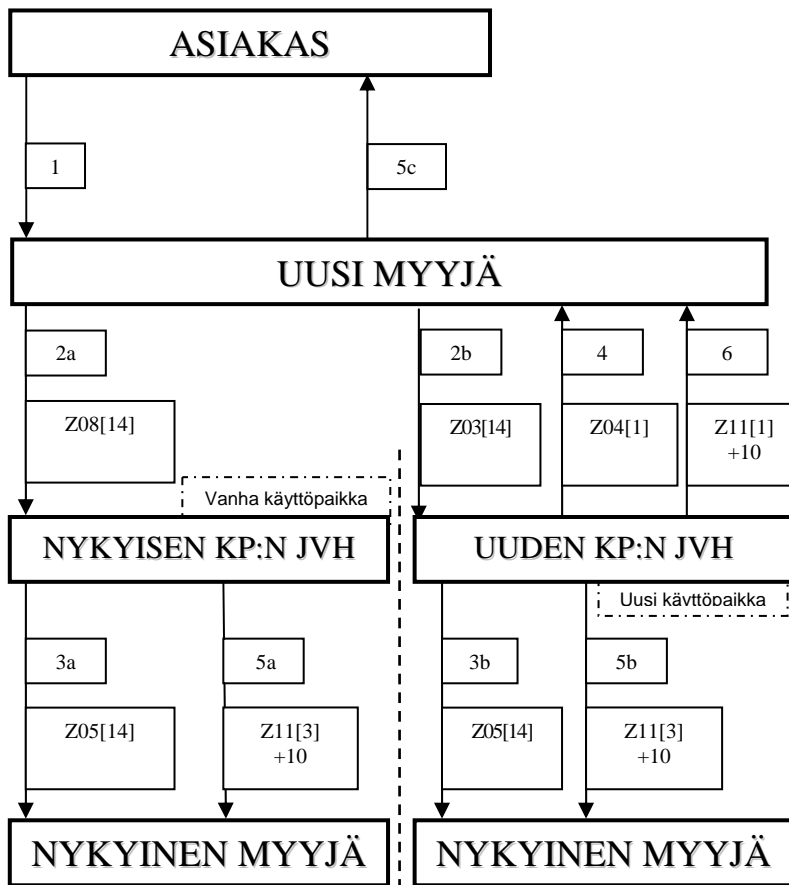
ASIAKAS

1

5c

UUSI MYYJÄ

2a

Z08[14]

2b

Z03[14]

4

Z04[1]

6

Z11[1] +10

Vanha käyttöpaikka

NYKYISEN KP:N JVH

UUDEN KP:N JVH

Uusi käyttöpaikka

3a

Z05[14]

5a

Z11[3] +10

3b

Z05[14]

5b

Z11[3] +10

NYKYINEN MYYJÄ

NYKYINEN MYYJÄ